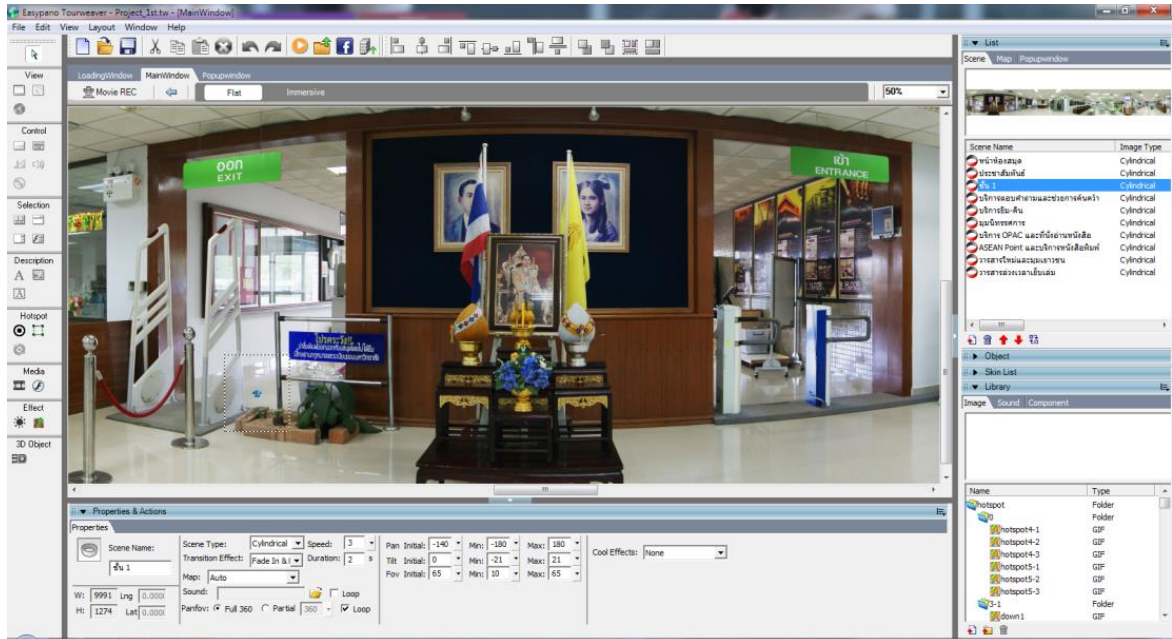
Easypano Tourweaver - Project_1st.tw - [MainWindow]

File Edit View Layout Window Help

View

Control

Selection

Description

Hotspot

Media

Effect

3D Object

LoadingWindow MainWindow Popupwindow

Movie REC Flat Immersive 50%

ออก EXIT

เข้า ENTRANCE

List

Scene Map Popupwindow

| Scene Name | Image Type |
|---|---|
| หน้าห้องสมุด | Cylindrical |
| ประชาสัมพันธ์ | Cylindrical |
| ชั้น 1 | Cylindrical |
| บริการตอบคำถามและช่วยการค้นคว้า | Cylindrical |
| บริการยืม-คืน | Cylindrical |
| มุมนิทรรศการ | Cylindrical |
| บริการ OPAC และที่นั่งอ่านหนังสือ | Cylindrical |
| ASEAN Point และบริการหนังสือพิมพ์ | Cylindrical |
| วารสารใหม่และมุมเยาวชน | Cylindrical |
| วารสารล่วงเวลาเย็บเล่ม | Cylindrical |

Object

Skin List

Library

Image Sound Component

| Name | Type |
|---|---|
| hotspot | Folder |
| 0 | Folder |
| hotspot4-1 | GIF |
| hotspot4-2 | GIF |
| hotspot4-3 | GIF |
| hotspot5-1 | GIF |
| hotspot5-2 | GIF |
| hotspot5-3 | GIF |
| 3-1 | Folder |
| down1 | GIF |

Properties & Actions

Properties

Scene Name: ชั้น 1

W: 9991 Lng 0.0000
H: 1274 Lat 0.0000

Scene Type: Cylindrical Speed: 3
Transition Effect: Fade In & I Duration: 2 s
Map: Auto
Sound: Loop
Panfov: Full 360 Partial 360 Loop

Pan Initial: -140 Min: -180 Max: 180
Tilt Initial: 0 Min: -21 Max: 21
Fov Initial: 65 Min: 10 Max: 65

Cool Effects: None